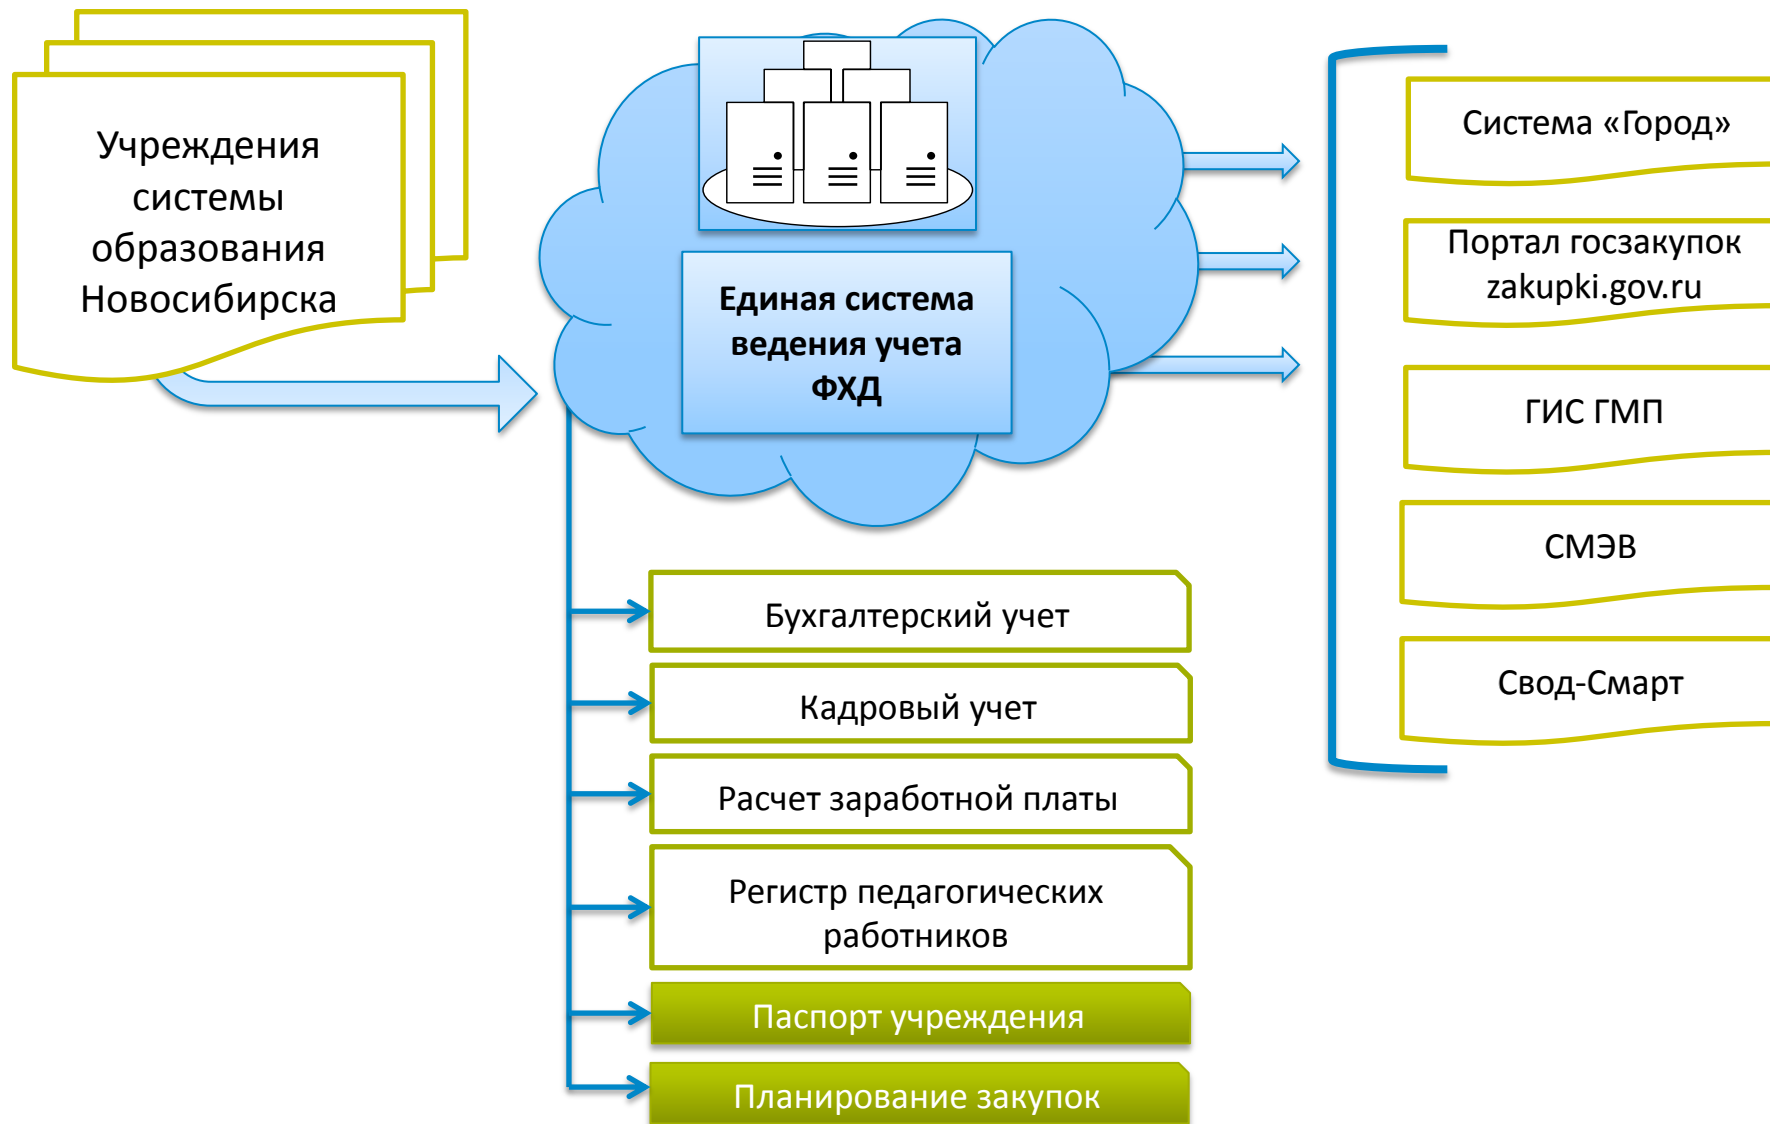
Учреждения системы образования Новосибирска

Единая система ведения учета ФХД

Система «Город»

Портал госзакупок zakupki.gov.ru

ГИС ГМП

СМЭВ

Свод-Смарт

Бухгалтерский учет

Кадровый учет

Расчет заработной платы

Регистр педагогических работников

Паспорт учреждения

Планирование закупок